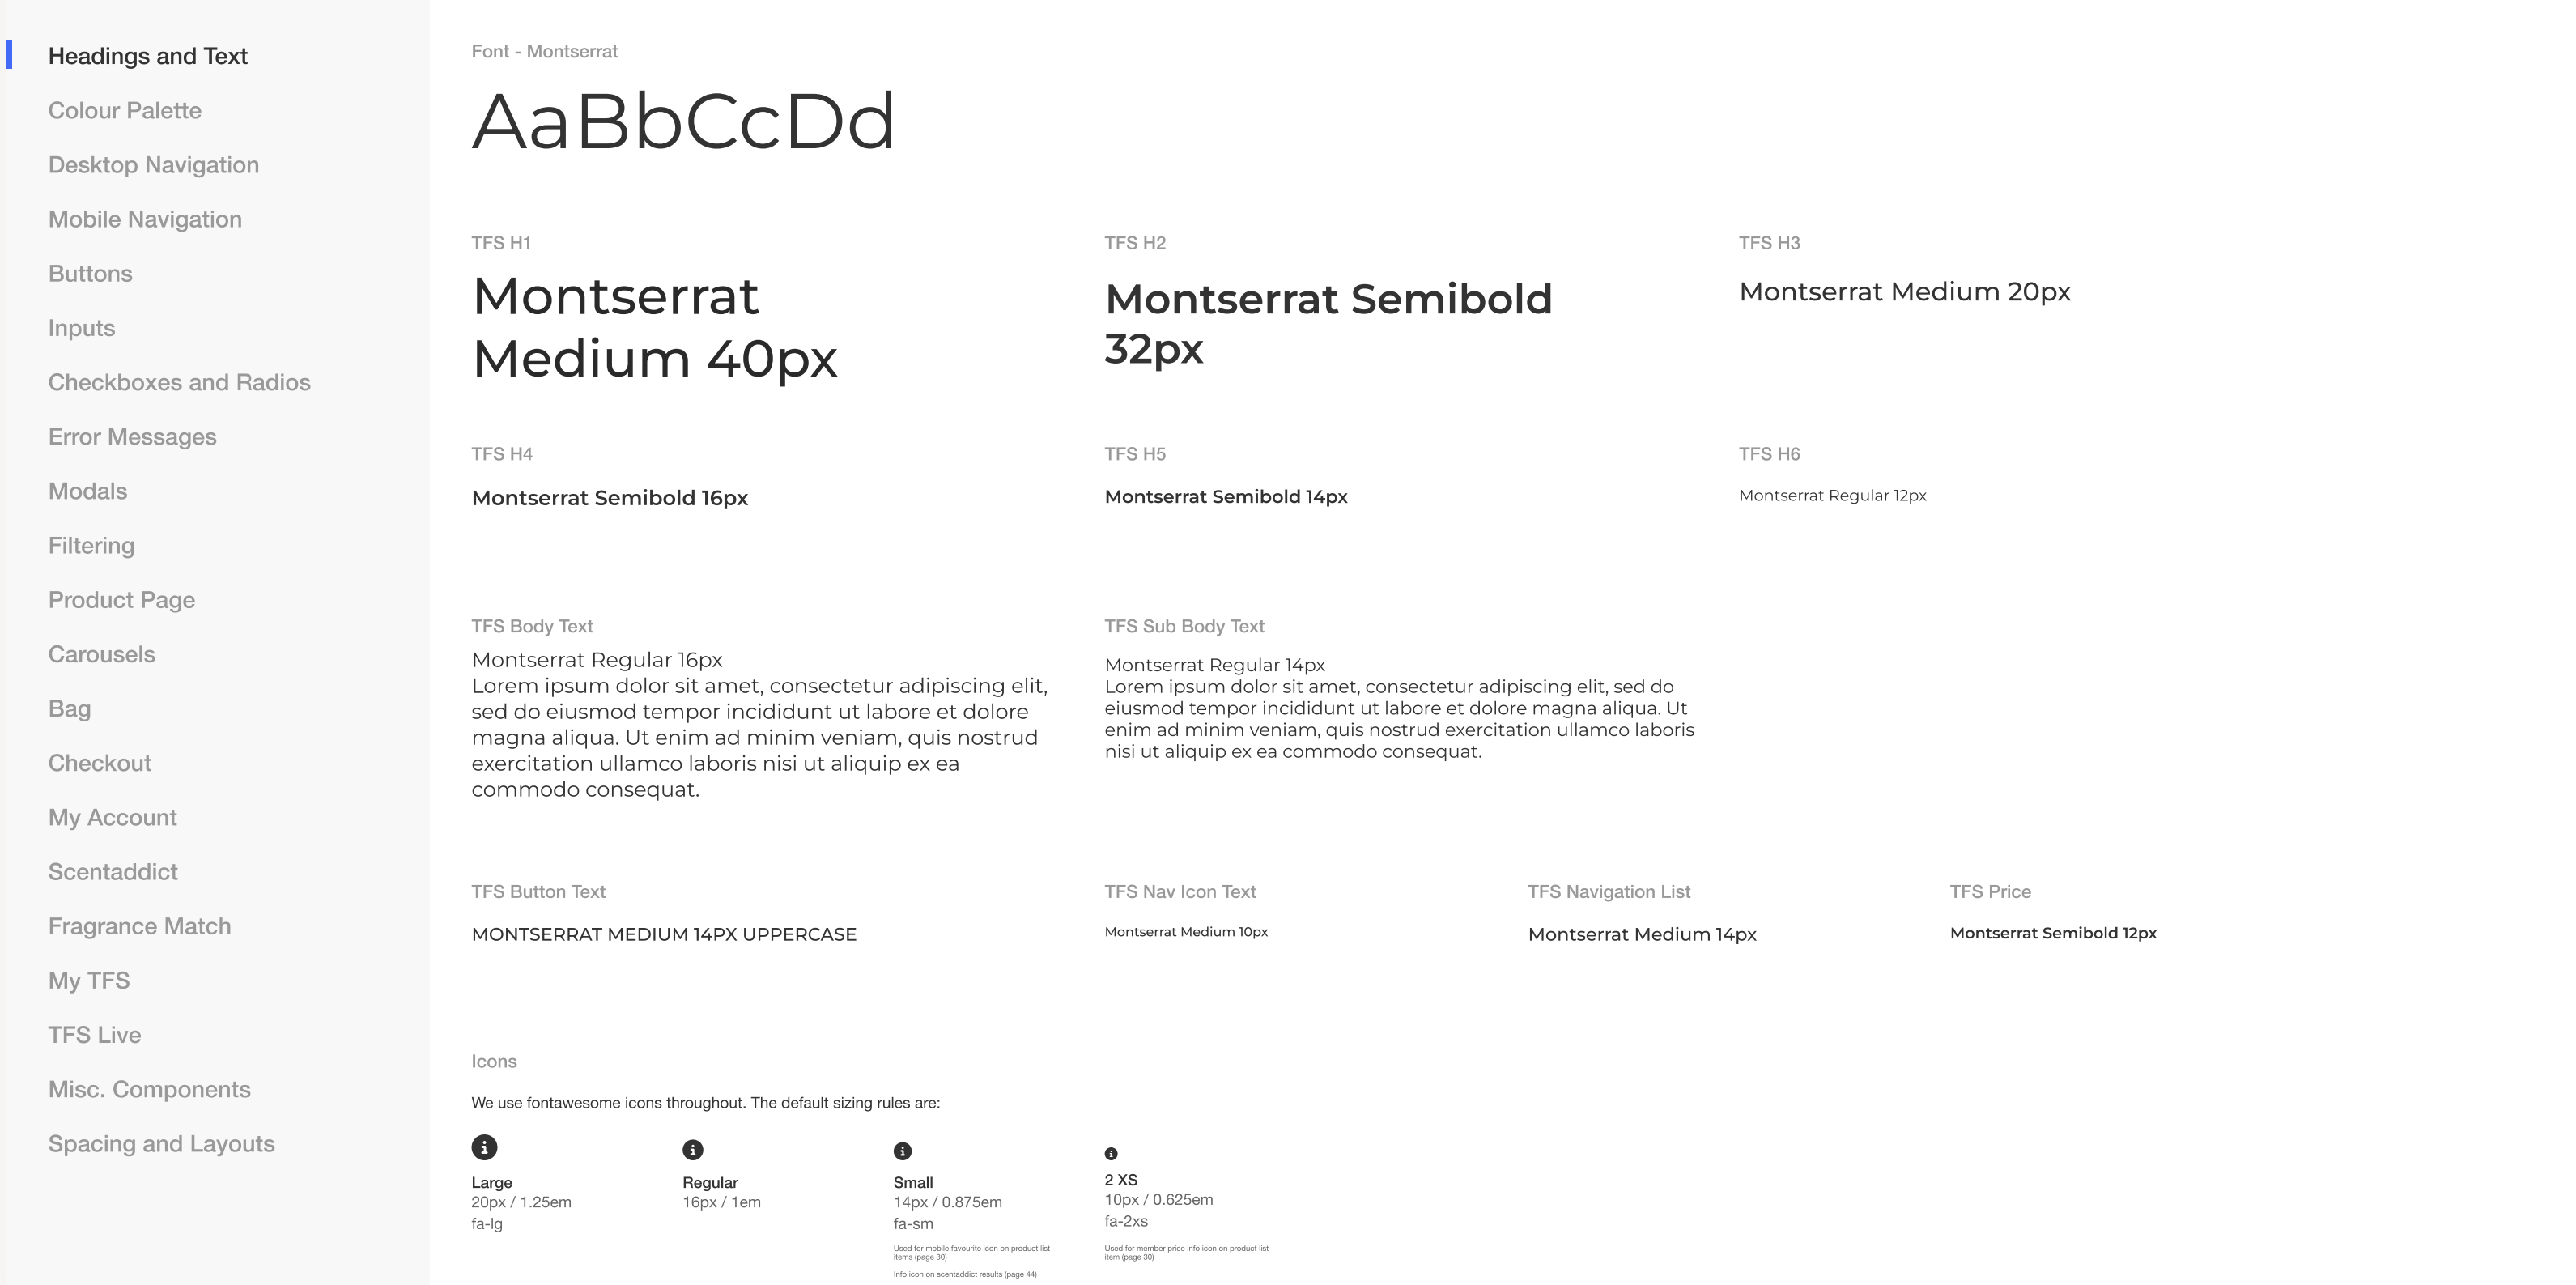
Headings and Text
Colour Palette
Desktop Navigation
Mobile Navigation
Buttons
Inputs
Checkboxes and Radios
Error Messages
Modals
Filtering
Product Page
Carousels
Bag
Checkout
My Account
Scentaddict
Fragrance Match
My TFS
TFS Live
Misc. Components
Spacing and Layouts

Font - Montserrat

AaBbCcDd

TFS H1
Montserrat Medium 40px

TFS H2
Montserrat Semibold 32px

TFS H3
Montserrat Medium 20px

TFS H4
Montserrat Semibold 16px

TFS H5
Montserrat Semibold 14px

TFS H6
Montserrat Regular 12px

TFS Body Text
Montserrat Regular 16px
Lorem ipsum dolor sit amet, consectetur adipiscing elit, sed do eiusmod tempor incididunt ut labore et dolore magna aliqua. Ut enim ad minim veniam, quis nostrud exercitation ullamco laboris nisi ut aliquip ex ea commodo consequat.

TFS Sub Body Text
Montserrat Regular 14px
Lorem ipsum dolor sit amet, consectetur adipiscing elit, sed do eiusmod tempor incididunt ut labore et dolore magna aliqua. Ut enim ad minim veniam, quis nostrud exercitation ullamco laboris nisi ut aliquip ex ea commodo consequat.

TFS Button Text
MONTSERRAT MEDIUM 14PX UPPERCASE

TFS Nav Icon Text
Montserrat Medium 10px

TFS Navigation List
Montserrat Medium 14px

TFS Price
Montserrat Semibold 12px

Icons
We use fontawesome icons throughout. The default sizing rules are:

Large
20px / 1.25em
fa-lg

Regular
16px / 1em

Small
14px / 0.875em
fa-sm
Used for mobile favourite icon on product list items (page 30)
Info icon on scentaddict results (page 44)

2 XS
10px / 0.625em
fa-2xs
Used for member price info icon on product list item (page 30)